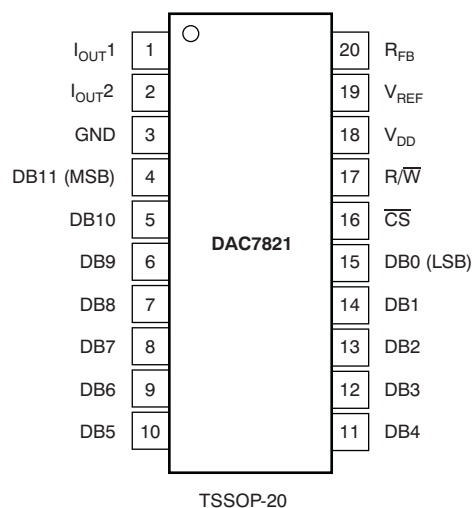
$I_{OUT}1$ 1
$I_{OUT}2$ 2
GND 3
DB11 (MSB) 4
DB10 5
DB9 6
DB8 7
DB7 8
DB6 9
DB5 10

DAC7821

20 $R_{FB}$
19 $V_{REF}$
18 $V_{DD}$
17 $R/\overline{W}$
16 $\overline{CS}$
15 DB0 (LSB)
14 DB1
13 DB2
12 DB3
11 DB4

TSSOP-20